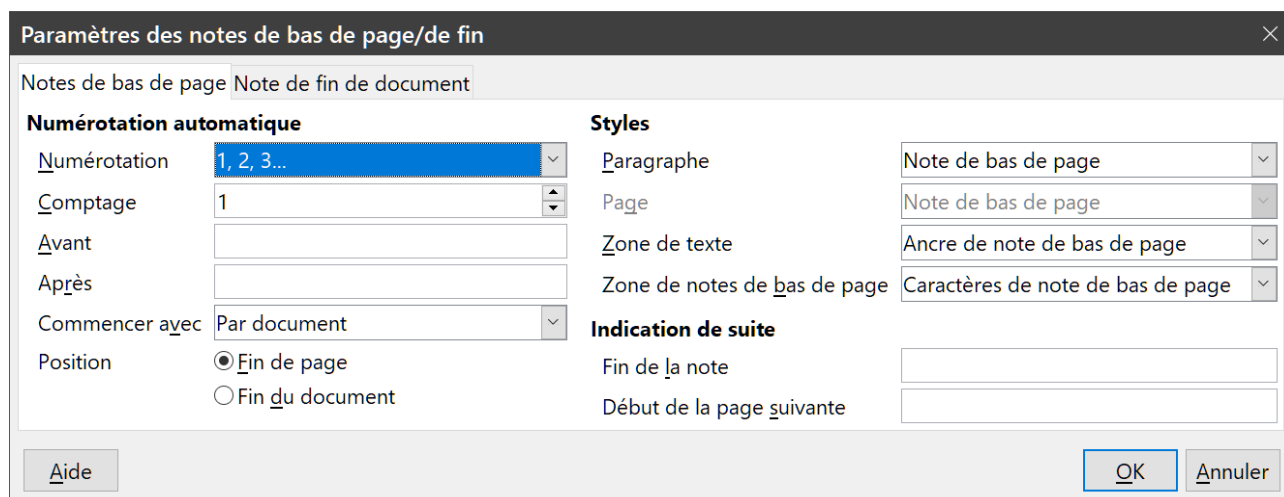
Paramètres des notes de bas de page/de fin

Notes de bas de page | Note de fin de document

Numérotation automatique

Numérotation | 1, 2, 3...
Comptage | 1
Avant
Après
Commencer avec | Par document
Position | Fin de page
Fin du document

Styles

Paragraphe | Note de bas de page
Page | Note de bas de page
Zone de texte | Ancre de note de bas de page
Zone de notes de bas de page | Caractères de note de bas de page

Indication de suite

Fin de la note
Début de la page suivante

Aide

OK

Annuler